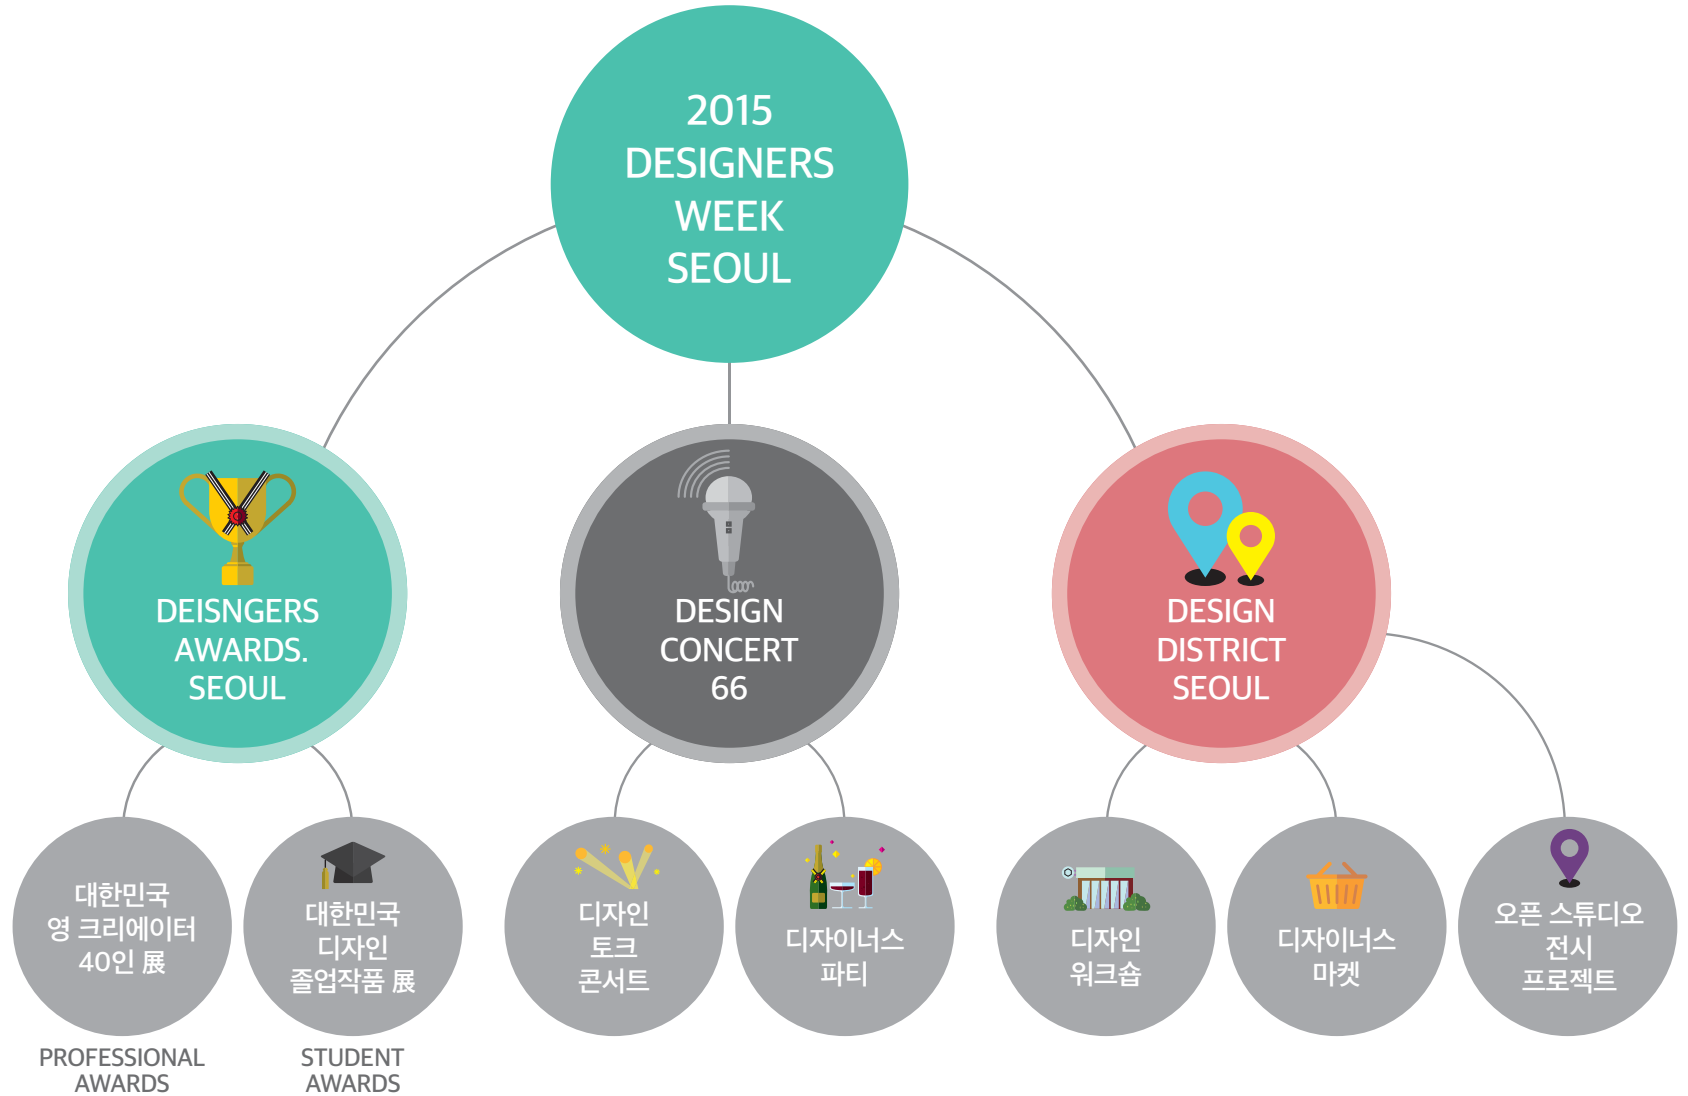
2015
DESIGNERS
WEEK
SEOUL

DEISNGERS
AWARDS.
SEOUL

DESIGN
CONCERT
66

DESIGN
DISTRICT
SEOUL

대한민국
영 크리에이터
40인 展

PROFESSIONAL
AWARDS

대한민국
디자인
졸업작품 展

STUDENT
AWARDS

디자인
토크
콘서트

디자이너스
파티

디자인
워크숍

디자이너스
마켓

오픈 스튜디오
전시
프로젝트